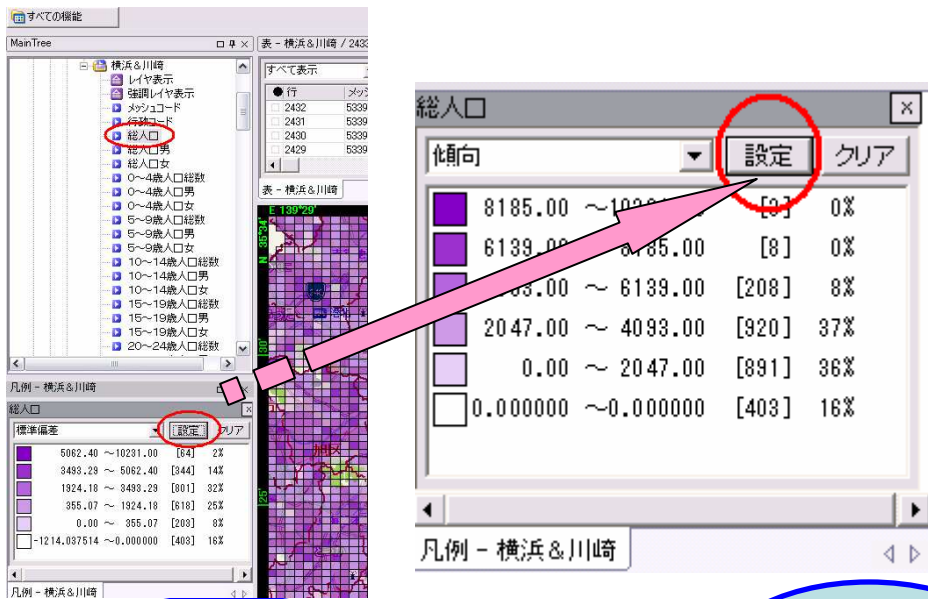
すべての機能

MainTree

表 - 横浜&川崎 / 2433

横浜&川崎
レイヤ表示
強調レイヤ表示
メッシュコード
行政コード
総人口
総人口男
総人口女
0～4歳人口総数
0～4歳人口男
0～4歳人口女
5～9歳人口総数
5～9歳人口男
5～9歳人口女
10～14歳人口総数
10～14歳人口男
10～14歳人口女
15～19歳人口総数
15～19歳人口男
15～19歳人口女
20～24歳人口総数

すべて表示

| 行 | メッシ |
|---|---|
| 2432 | 5339 |
| 2431 | 5339 |
| 2430 | 5339 |
| 2429 | 5339 |

表 - 横浜&川崎

E 139°29'
N 35°34'
30'
25'

凡例 - 横浜&川崎

総人口

標準偏差 設定 クリア

| | | | |
|---|---|---|---|
| 5062.40 ～10231.00 | [64] | 2% |
| 3493.29 ～ 5062.40 | [344] | 14% |
| 1924.18 ～ 3493.29 | [801] | 32% |
| 355.07 ～ 1924.18 | [618] | 25% |
| 0.00 ～ 355.07 | [203] | 8% |
| -1214.037514 ～0.000000 | [403] | 16% |

凡例 - 横浜&川崎

総人口

傾向 設定 クリア

| | | |
|---|---|---|
| 8185.00 ～10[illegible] | [3] | 0% |
| 6139.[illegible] ～ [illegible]85.00 | [8] | 0% |
| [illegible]3.00 ～ 6139.00 | [208] | 8% |
| 2047.00 ～ 4093.00 | [920] | 37% |
| 0.00 ～ 2047.00 | [891] | 36% |
| 0.000000 ～0.000000 | [403] | 16% |

凡例 - 横浜&川崎